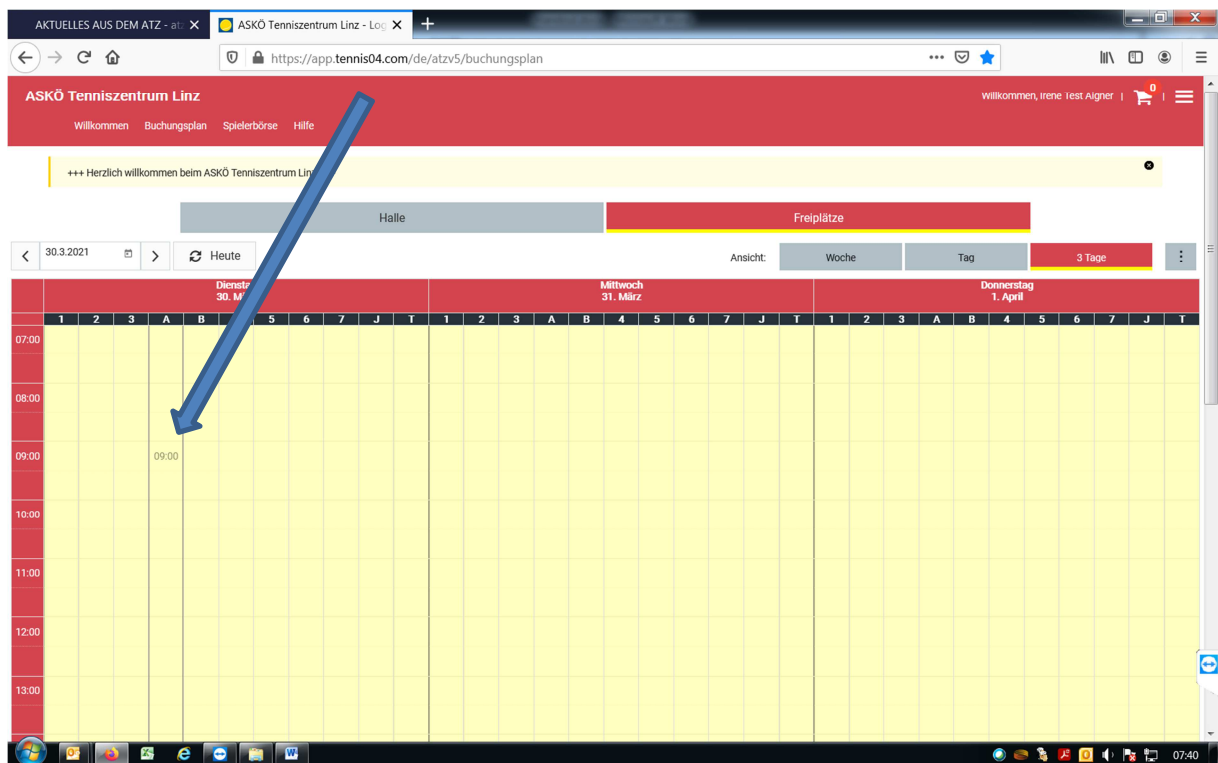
AKTUELLES AUS DEM ATZ - at
ASKÖ Tenniszentrum Linz - Log

https://app.tennis04.com/de/atzv5/buchungsplan

ASKÖ Tenniszentrum Linz
Willkommen, Irene Test Aigner | 0 |

Willkommen Buchungsplan Spielerbörse Hilfe

+++ Herzlich willkommen beim ASKÖ Tenniszentrum Lin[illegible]

Halle
Freiplätze

30.3.2021
Heute

Ansicht: Woche Tag 3 Tage

| | Diensta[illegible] 30. M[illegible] | Mittwoch 31. März | Donnerstag 1. April |
|---|---|---|---|
| | 1 2 3 A B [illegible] 5 6 7 J T | 1 2 3 A B 4 5 6 7 J T | 1 2 3 A B 4 5 6 7 J T |
| 07:00 | | | |
| 08:00 | | | |
| 09:00 | 09:00 | | |
| 10:00 | | | |
| 11:00 | | | |
| 12:00 | | | |
| 13:00 | | | |

07:40